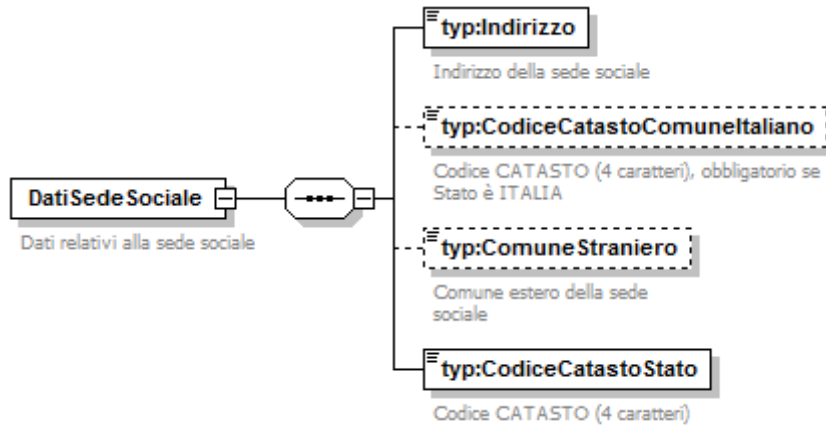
DatiSedeSociale

Dati relativi alla sede sociale

typ:Indirizzo

Indirizzo della sede sociale

typ:CodiceCatastoComuneItaliano

Codice CATASTO (4 caratteri), obbligatorio se Stato è ITALIA

typ:ComuneStraniero

Comune estero della sede sociale

typ:CodiceCatastoStato

Codice CATASTO (4 caratteri)